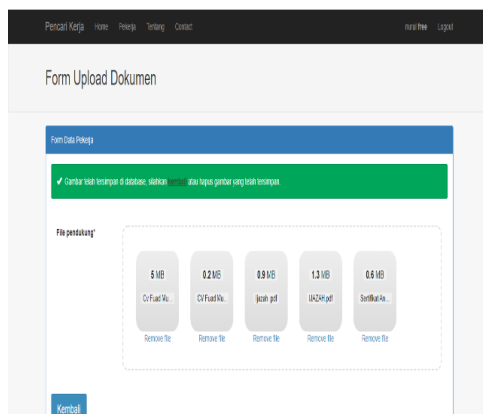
Pencari Kerja Home Pekerja Tentang Contact

nurul free Logout

Form Upload Dokumen

Form Data Pekerja

✔ Gambar telah tersimpan di database, silahkan kembali atau hapus gambar yang telah tersimpan.

File pendukung*

5 MB
Cv Fuad Mu...
Remove file

0.2 MB
CV Fuad Mu...
Remove file

0.9 MB
ijazah.pdf
Remove file

1.3 MB
IJAZAH.pdf
Remove file

0.6 MB
Sertifikat An...
Remove file

Kembali